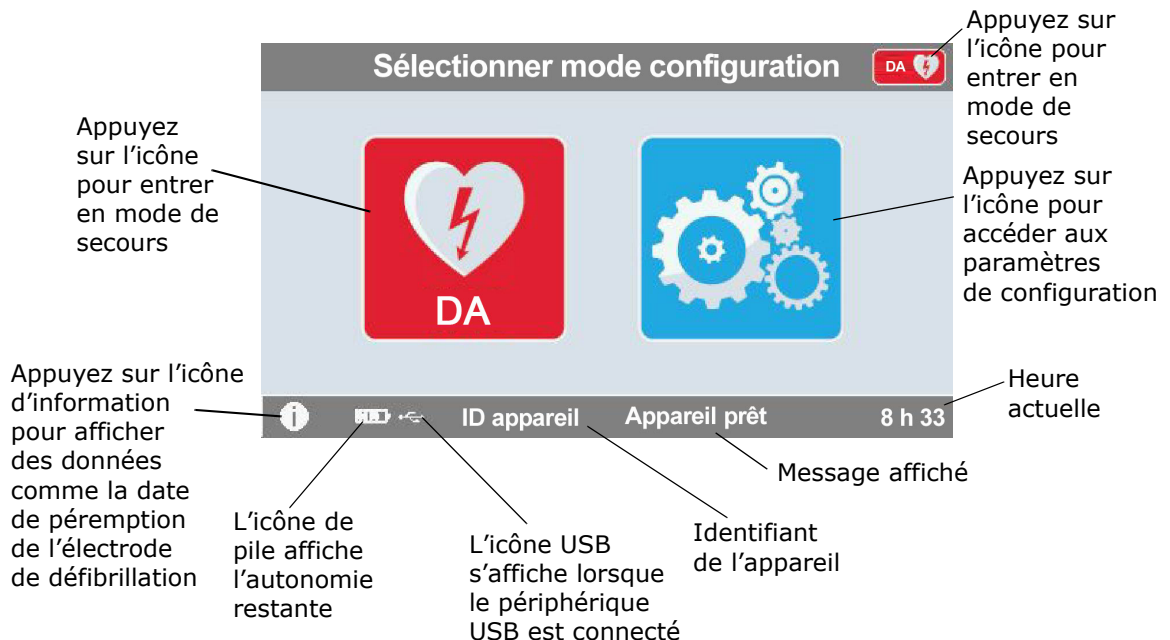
Sélectionner mode configuration

DA

Appuyez sur l'icône pour entrer en mode de secours

Appuyez sur l'icône pour entrer en mode de secours

DA

Appuyez sur l'icône pour accéder aux paramètres de configuration

Appuyez sur l'icône d'information pour afficher des données comme la date de péremption de l'électrode de défibrillation

ID appareil

Appareil prêt

8 h 33

Heure actuelle

Message affiché

L'icône de pile affiche l'autonomie restante

L'icône USB s'affiche lorsque le périphérique USB est connecté

Identifiant de l'appareil